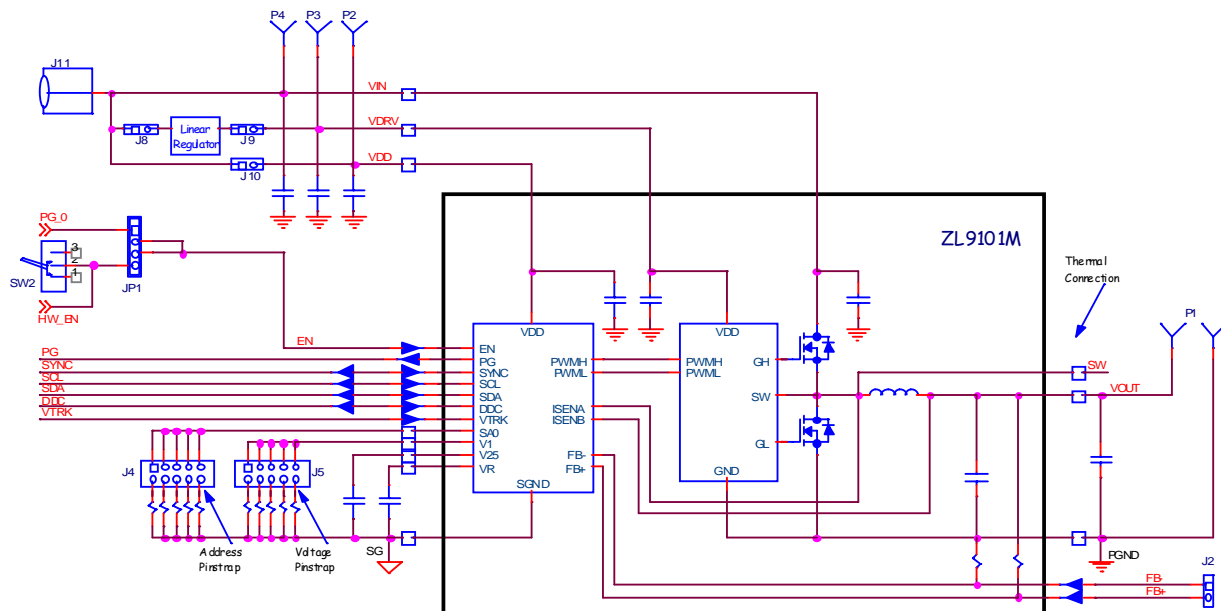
P4 P3 P2

J11

VIN

VDRV

J8 Linear Regulator J9

VDD

J10

ZL9101M

PG_0

3 2 1

SW2

JP1

HW_EN

Thermal Connection

P1

EN

PG

SYNC

SCL

SDA

DDC

VTRK

VDD

EN

PG

SYNC

SCL

SDA

DDC

VTRK

SA0

V1

V25

VR

SGND

PWMH

PWML

ISENA

ISENB

FB-

FB+

VDD

PWMH

PWML

GH

SW

GL

GND

SW

VOUT

J4

J5

Address Pinstrap

Voltage Pinstrap

SG

PGND

J2

FB-

FB+